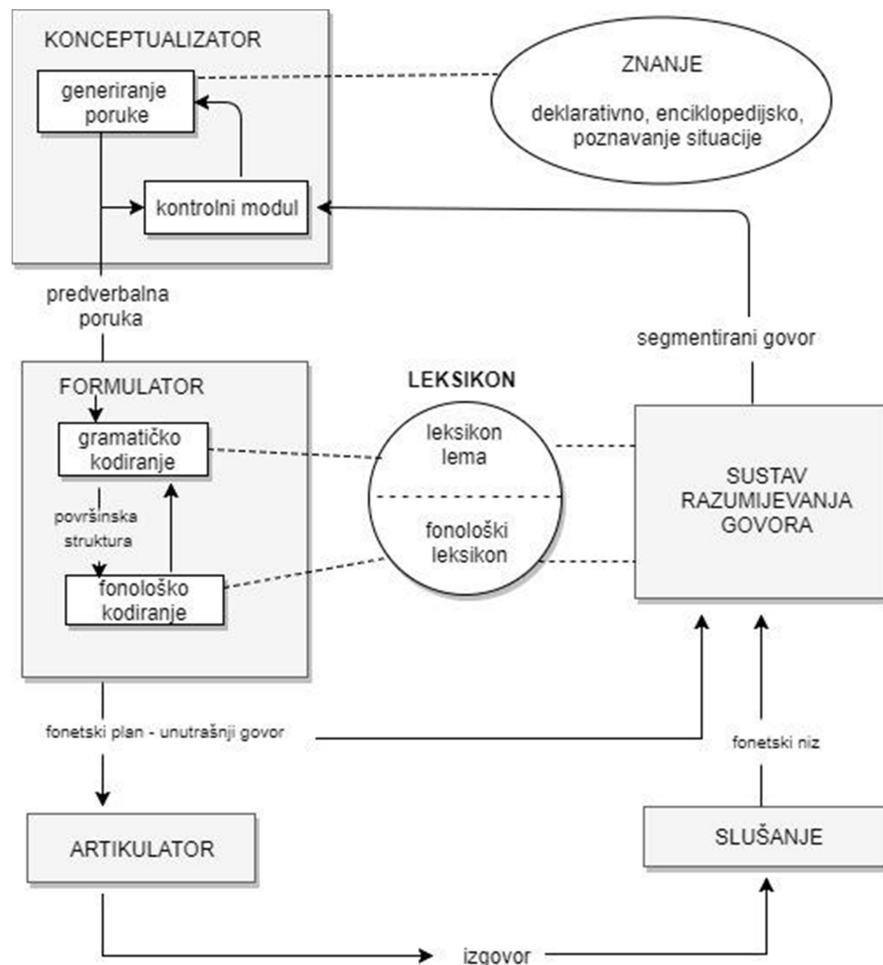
KONCEPTUALIZATOR

generiranje poruke

kontrolni modul

ZNANJE

deklarativno, enciklopedijsko, poznavanje situacije

predverbalna poruka

segmentirani govor

FORMULATOR

LEKSIKON

gramatičko kodiranje

površinska struktura

fonološko kodiranje

leksikon lema

fonološki leksikon

SUSTAV RAZUMIJEVANJA GOVORA

fonetski plan - unutrašnji govor

fonetski niz

ARTIKULATOR

SLUŠANJE

izgovor